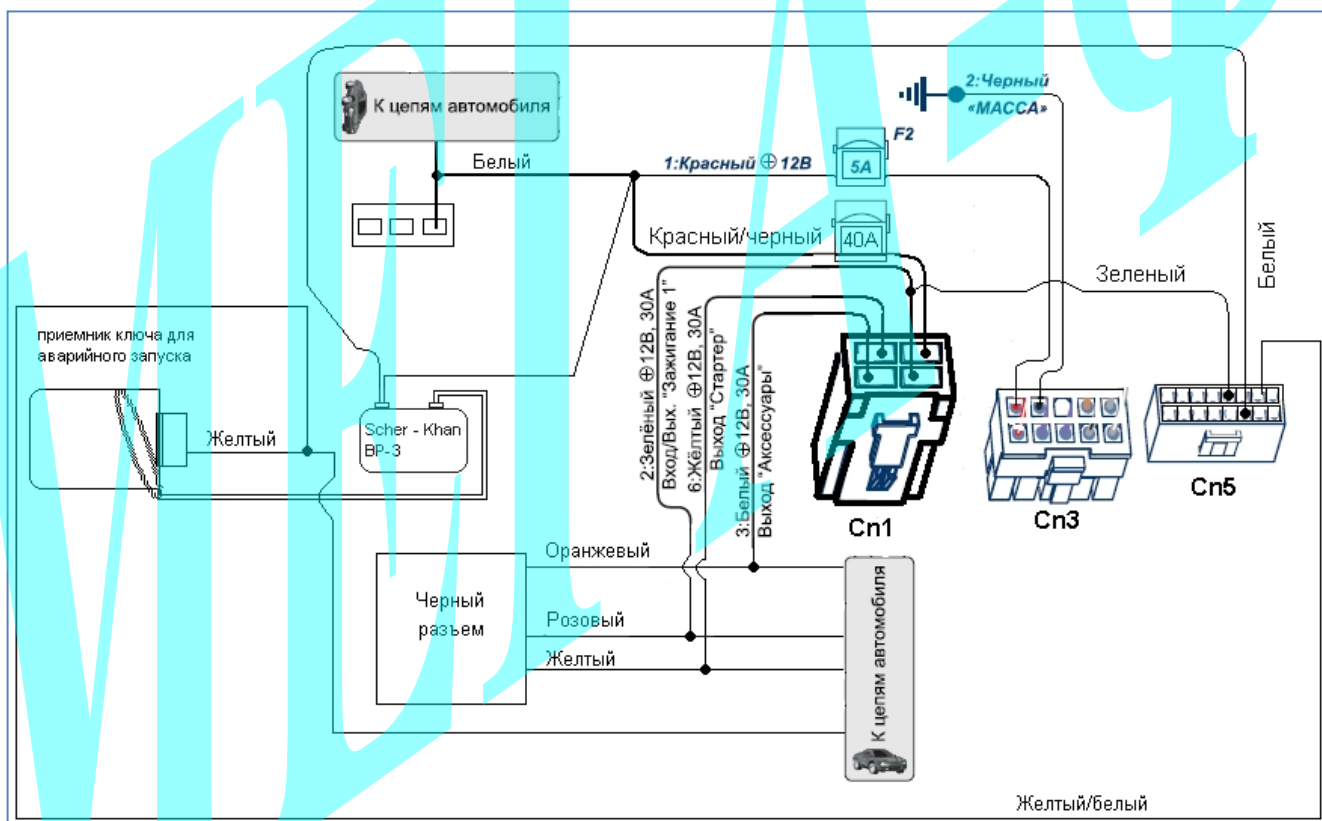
К цепям автомобиля

2:Черный «МАССА»

F2

Белый

1:Красный ⊕12В

5A

Красный/черный

40A

Зеленый

Белый

приемник ключа для аварийного запуска

2:Зелёный ⊕12В, 30А Вход/Вых. "Зажигание 1"

6:Жёлтый ⊕12В, 30А Выход "Стартер"

3:Белый ⊕12В, 30А Выход "Аксессуары"

Желтый

Scher - Khan BP-3

Cn1

Cn3

Cn5

Оранжевый

Черный разъем

Розовый

Желтый

К цепям автомобиля

Желтый/белый